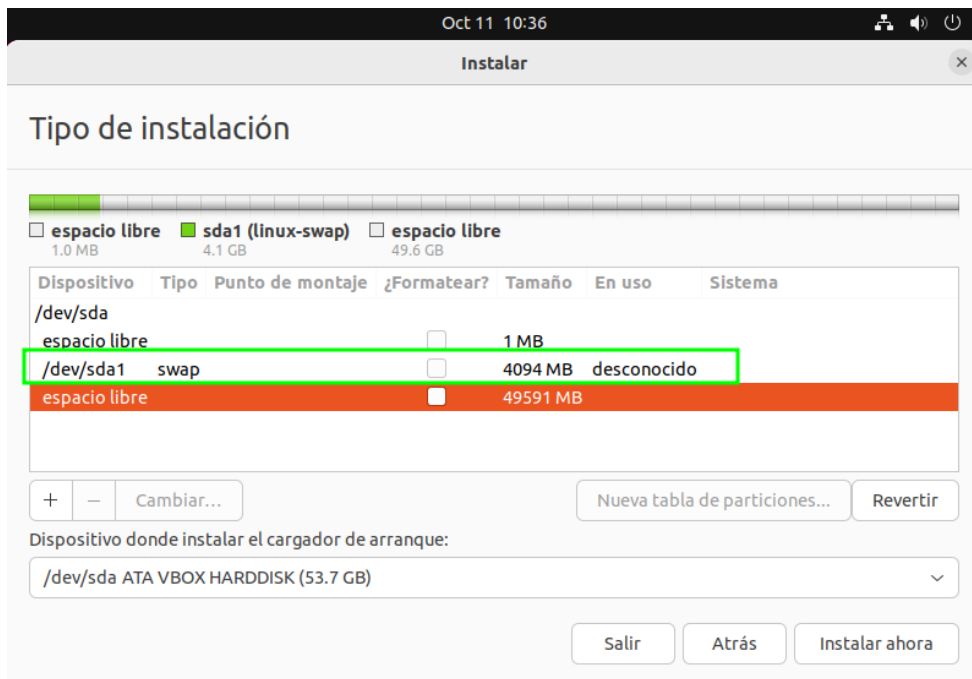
Oct 11 10:36

Instalar

Tipo de instalación

espacio libre
1.0 MB

sda1 (linux-swap)
4.1 GB

espacio libre
49.6 GB

| Dispositivo | Tipo | Punto de montaje | ¿Formatear? | Tamaño | En uso | Sistema |
|---|---|---|---|---|---|---|
| /dev/sda | | | | | | |
| espacio libre | | | | 1 MB | | |
| /dev/sda1 | swap | | | 4094 MB | desconocido | |
| espacio libre | | | | 49591 MB | | |

+ − Cambiar...

Nueva tabla de particiones...

Revertir

Dispositivo donde instalar el cargador de arranque:

/dev/sda ATA VBOX HARDDISK (53.7 GB)

Salir

Atrás

Instalar ahora